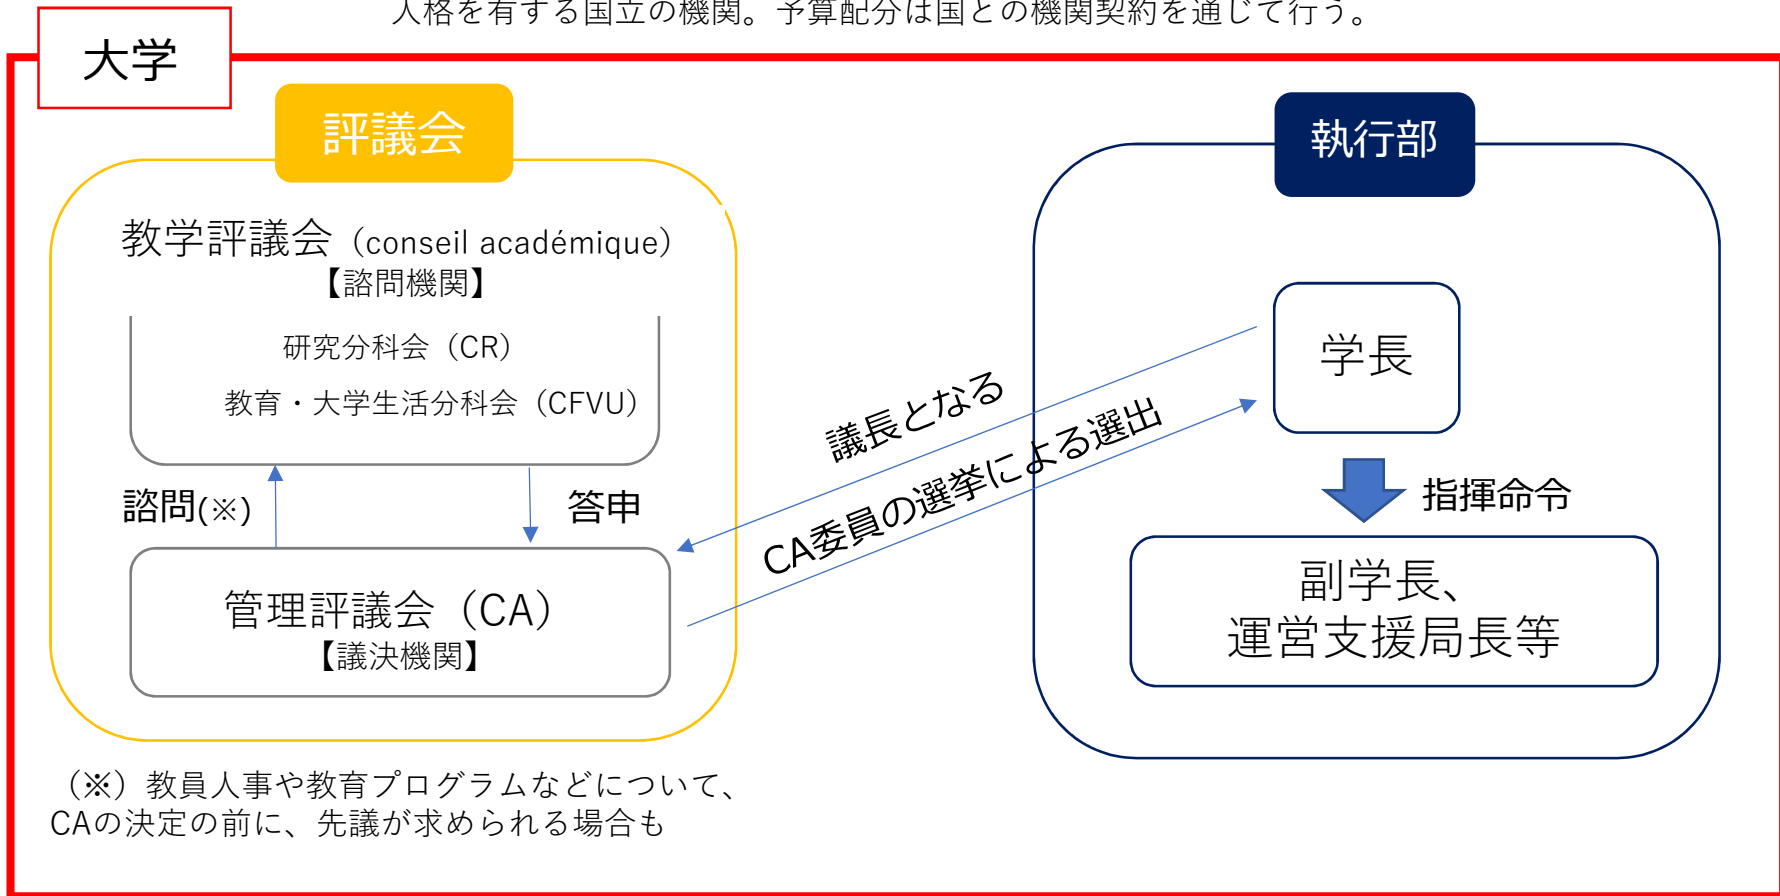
人格を有する国立の機関。予算配分は国との機関契約を通じて行う。

大学

評議会

教学評議会（conseil académique）
【諮問機関】

研究分科会（CR）

教育・大学生活分科会（CFVU）

諮問(※)

答申

管理評議会（CA）
【議決機関】

議長となる

CA委員の選挙による選出

執行部

学長

指揮命令

副学長、
運営支援局長等

（※）教員人事や教育プログラムなどについて、
CAの決定の前に、先議が求められる場合も